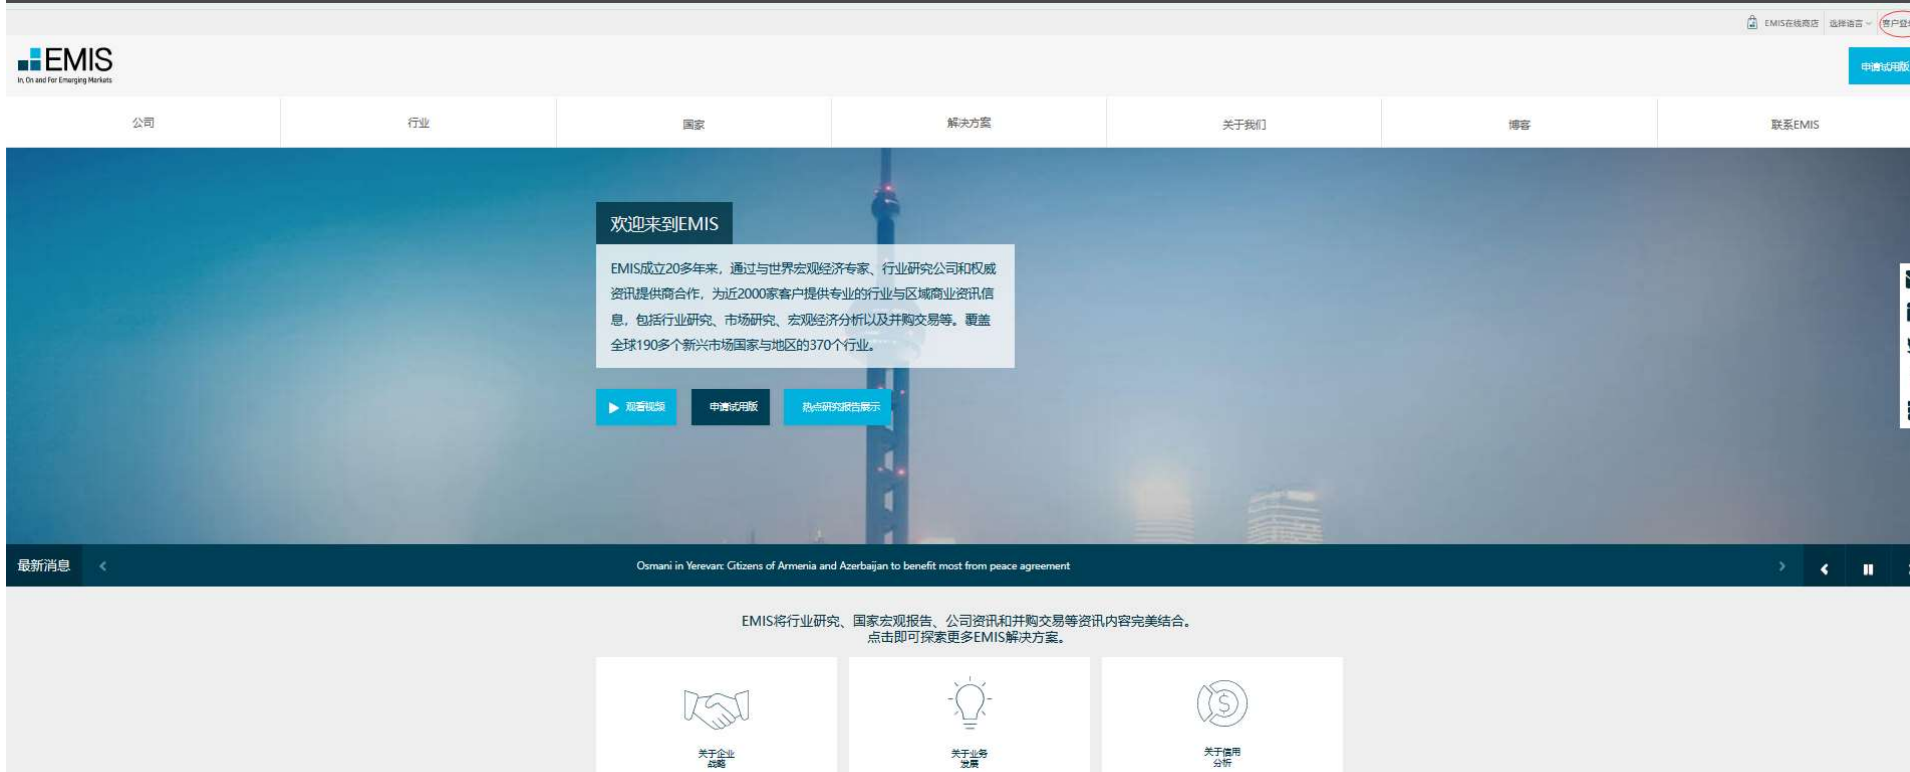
EMIS在线商店 选择语言 客户登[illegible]

EMIS
In, On and For Emerging Markets

申请试用版

公司 行业 国家 解决方案 关于我们 博客 联系EMIS

欢迎来到EMIS

EMIS成立20多年来，通过与世界宏观经济专家、行业研究公司和权威资讯提供商合作，为近2000家客户提供专业的行业与区域商业资讯信息，包括行业研究、市场研究、宏观经济分析以及并购交易等。覆盖全球190多个新兴市场国家与地区的370个行业。

观看视频 申请试用版 热点研究报告展示

最新消息 Osmani in Yerevan: Citizens of Armenia and Azerbaijan to benefit most from peace agreement

EMIS将行业研究、国家宏观报告、公司资讯和并购交易等资讯内容完美结合。
点击即可探索更多EMIS解决方案。

关于企业战略

关于业务决策

关于信用分析